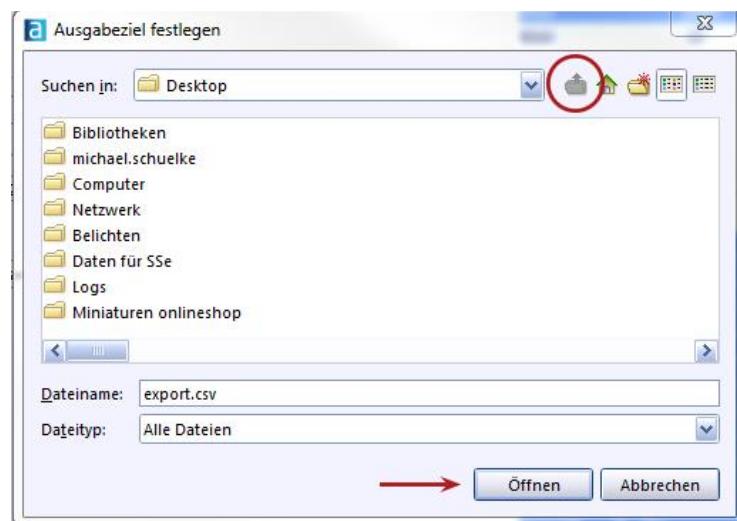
Ausgabeziel festlegen

Suchen in: Desktop

Bibliotheken
michael.schuelke
Computer
Netzwerk
Belichten
Daten für SSe
Logs
Miniaturen onlineshop

Dateiname: export.csv
Dateityp: Alle Dateien

Öffnen Abbrechen